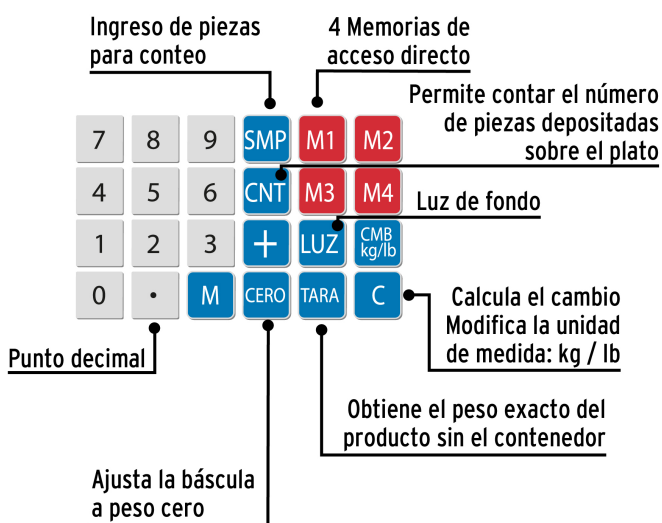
Ingreso de piezas para conteo

4 Memorias de acceso directo

Permite contar el número de piezas depositadas sobre el plato

| 7 | 8 | 9 | SMP | M1 | M2 |
|---|---|---|---|---|---|
| 4 | 5 | 6 | CNT | M3 | M4 |
| 1 | 2 | 3 | + | LUZ | CMB kg/lb |
| 0 | • | M | CERO | TARA | C |

Luz de fondo

Calcula el cambio
Modifica la unidad de medida: kg / lb

Punto decimal

Obtiene el peso exacto del producto sin el contenedor

Ajusta la báscula a peso cero